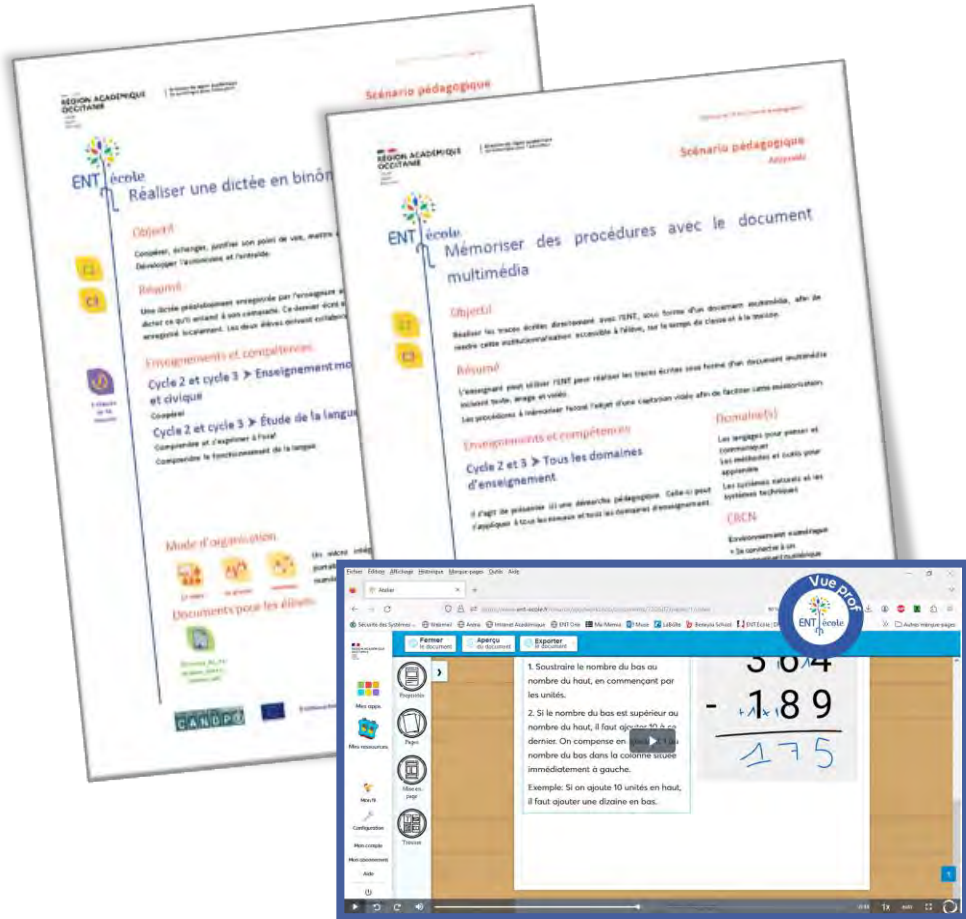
RÉGION ACADÉMIQUE OCCITANIE

Scénario pédagogique

ENT école

Réaliser une dictée en binô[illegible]

Objectif

Coopérer, échanger, justifier son point de vue, mettre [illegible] Développer l'autonomie et l'entraide.

Résumé

Une dictée préalablement enregistrée par l'enseignant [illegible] dicter ce qu'il entend à son camarade. Ce dernier écrit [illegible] enregistré localement. Les deux élèves doivent collabor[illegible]

Enseignements et compétences

Cycle 2 et cycle 3 ➤ Enseignement mo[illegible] et civique

Coopérer

Cycle 2 et cycle 3 ➤ Étude de la langue

Comprendre et s'exprimer à l'oral

Comprendre le fonctionnement de la langue

Mode d'organisation

En classe En groupe Individuel

Documents pour les élèves

CANOPÉ

RÉGION ACADÉMIQUE OCCITANIE

Scénario pédagogique

Approuvé

ENT école

Mémoriser des procédures avec le document multimédia

Objectif

Réaliser les traces écrites directement avec l'ENT, sous forme d'un document multimédia, afin de rendre cette institutionnalisation accessible à l'élève, sur le temps de classe et à la maison.

Résumé

L'enseignant peut utiliser l'ENT pour réaliser les traces écrites sous forme d'un document multimédia incluant texte, image et vidéo.

Les procédures à mémoriser feront l'objet d'une captation vidéo afin de faciliter cette mémorisation.

Enseignements et compétences

Cycle 2 et 3 ➤ Tous les domaines d'enseignement

Il s'agit de présenter ici une démarche pédagogique. Celle-ci peut s'appliquer à tous les niveaux et tous les domaines d'enseignement.

Domaine(s)

Les langages pour penser et communiquer

Les méthodes et outils pour apprendre

Les systèmes naturels et les systèmes techniques

CRCN

Environnement numérique

Fichier Édition Affichage Historique Marque-pages Outils Aide

Atelier

Vue prof

ENT école

Fermer le document

Aperçu du document

Exporter le document

Mes apps

Mes ressources

Paragraphe

Pages

Mise en page

Trousse

Configuration

Mon compte

Aide

1. Soustraire le nombre du bas au nombre du haut, en commençant par les unités.

2. Si le nombre du bas est supérieur au nombre du haut, il faut ajouter 10 à ce dernier. On compense en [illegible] au nombre du bas dans la colonne située immédiatement à gauche.

Exemple: Si on ajoute 10 unités en haut, il faut ajouter une dizaine en bas.

364
- 189
175

1x